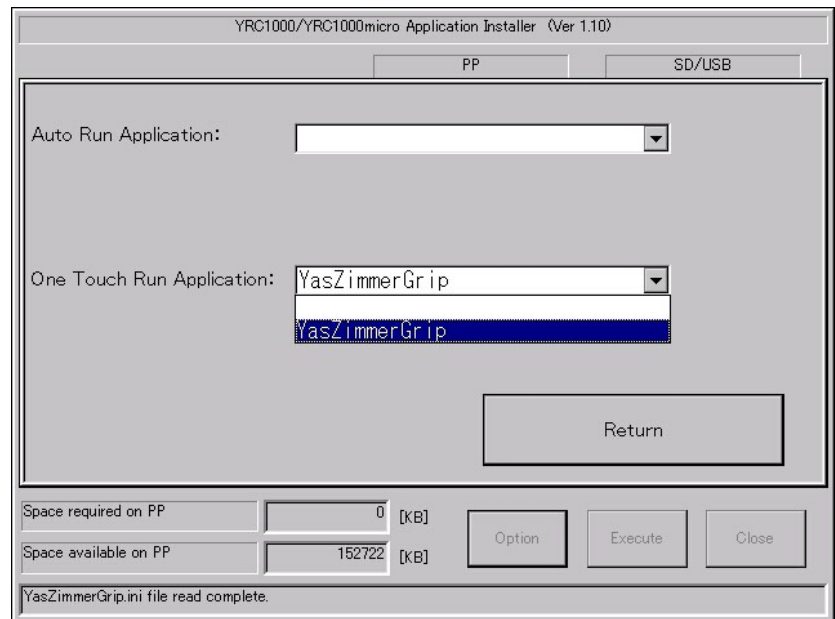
YRC1000/YRC1000micro Application Installer (Ver 1.10)

PP

SD/USB

Auto Run Application:

One Touch Run Application: YasZimmerGrip

YasZimmerGrip

Return

Space required on PP

0 [KB]

Space available on PP

152722 [KB]

Option

Execute

Close

YasZimmerGrip.ini file read complete.